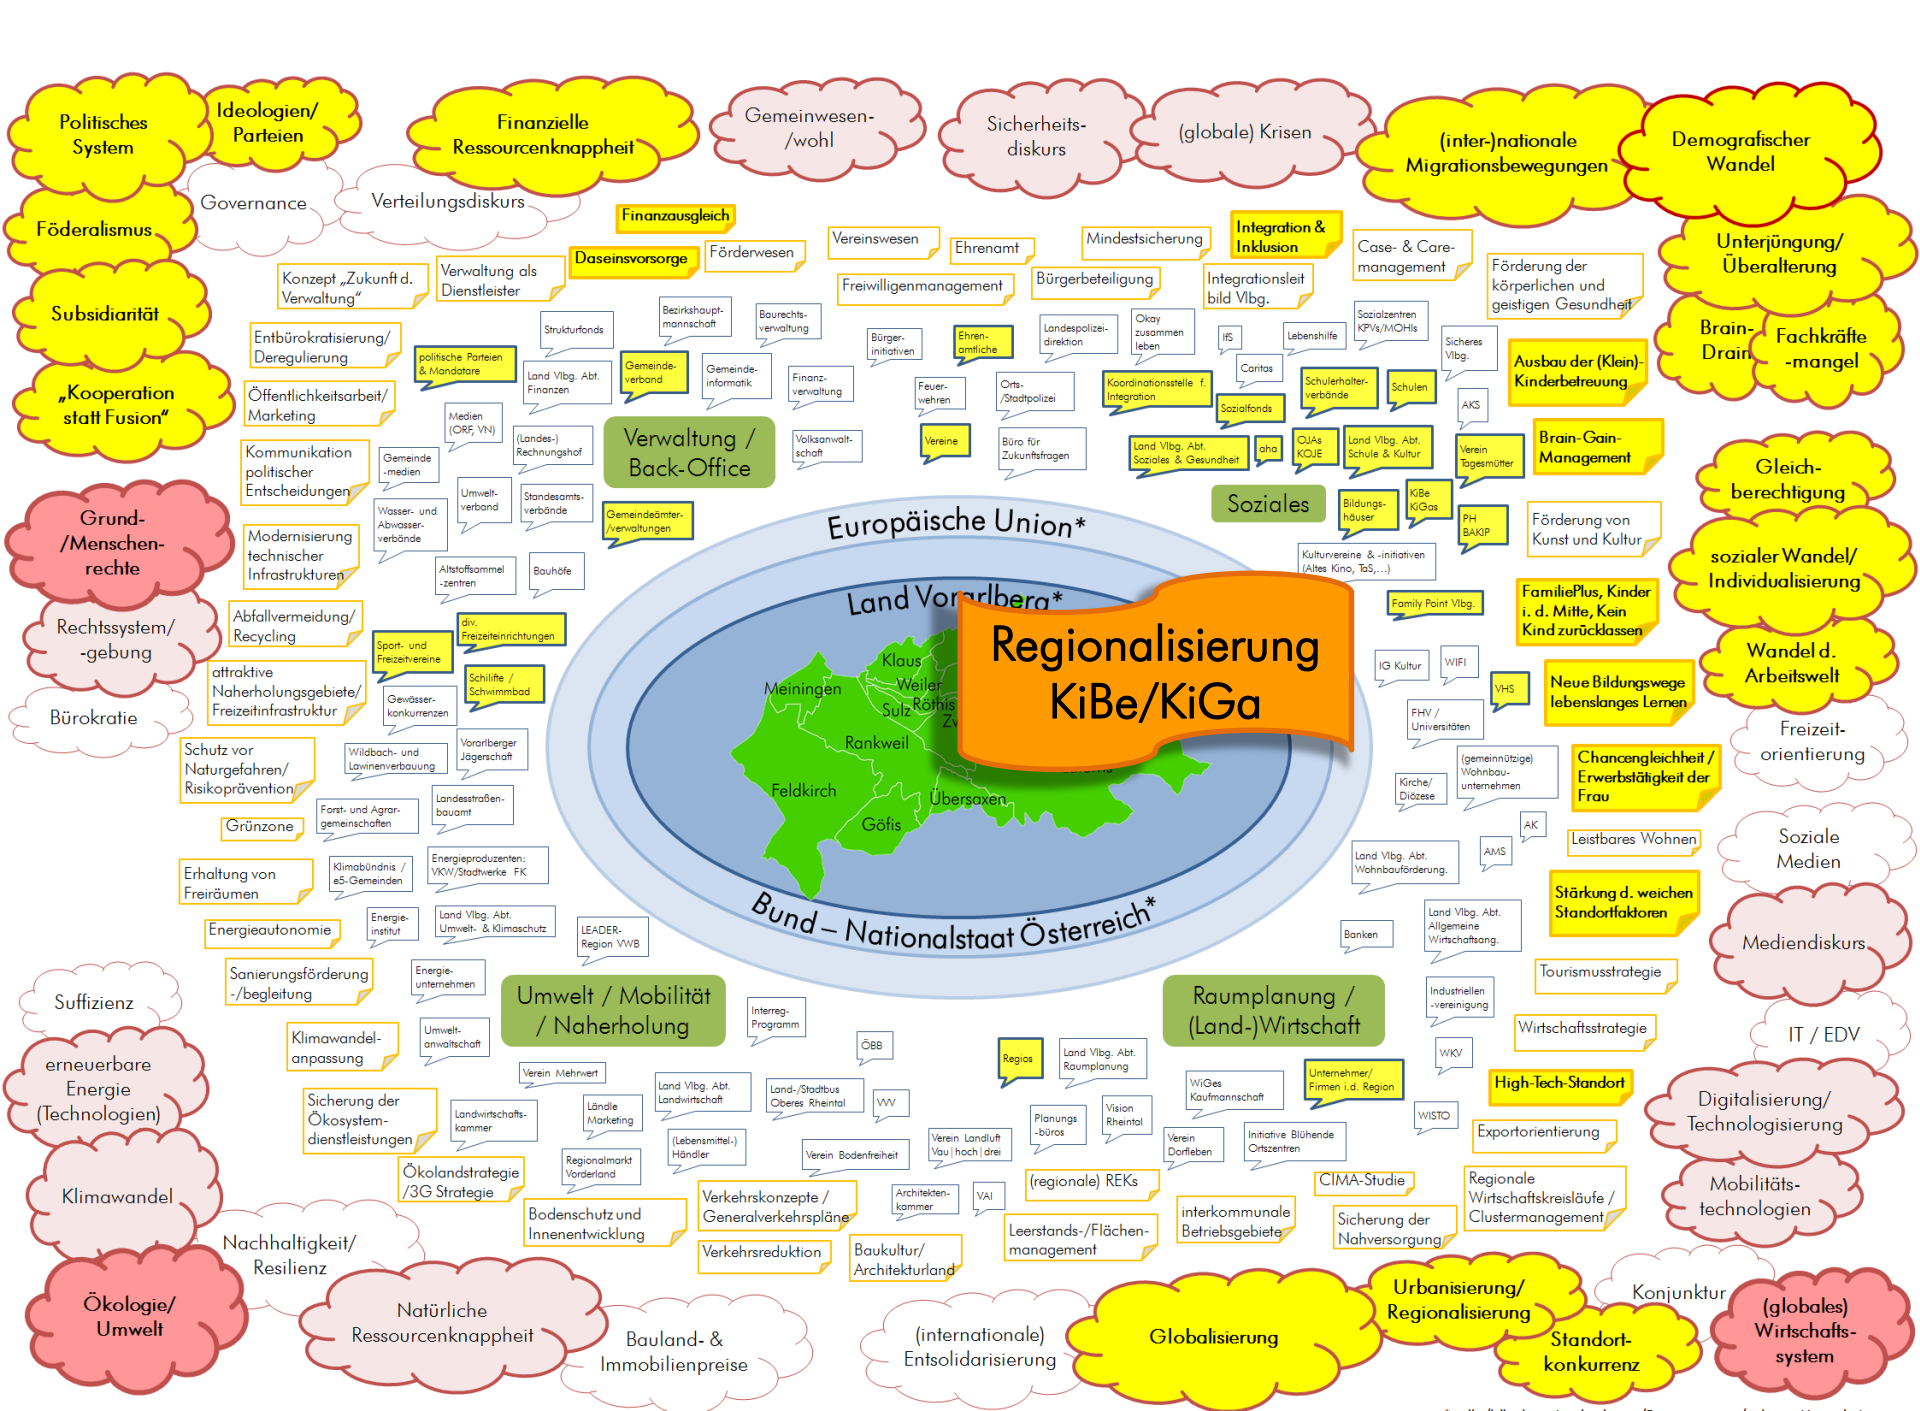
Politisches System
Ideologien/ Parteien
Finanzielle Ressourcenknappheit
Gemeinwesen-/wohl
Sicherheits-diskurs
(globale) Krisen
(inter-)nationale Migrationsbewegungen
Demografischer Wandel
Governance
Verteilungsdiskurs
Föderalismus
Unterjüngung/ Überalterung
Subsidiarität
Brain-Drain
Fachkräfte-mangel
„Kooperation statt Fusion“
Grund-/Menschen-rechte
Gleich-berechtigung
sozialer Wandel/ Individualisierung
Rechtssystem/ -gebung
Wandel d. Arbeitswelt
Bürokratie
Freizeit-orientierung
Soziale Medien
Mediendiskurs
Suffizienz
IT / EDV
erneuerbare Energie (Technologien)
Digitalisierung/ Technologisierung
Klimawandel
Mobilitäts-technologien
Nachhaltigkeit/ Resilienz
Konjunktur
Ökologie/ Umwelt
Natürliche Ressourcenknappheit
Bauland- & Immobilienpreise
(internationale) Entsolidarisierung
Globalisierung
Urbanisierung/ Regionalisierung
Standort-konkurrenz
(globales) Wirtschafts-system

Finanzausgleich
Daseinsvorsorge
Förderwesen
Vereinswesen
Ehrenamt
Mindestsicherung
Integration & Inklusion
Case- & Care-management
Förderung der körperlichen und geistigen Gesundheit
Konzept „Zukunft d. Verwaltung“
Verwaltung als Dienstleister
Freiwilligenmanagement
Bürgerbeteiligung
Integrationsleitbild Vlbg.
Entbürokratisierung/ Deregulierung
Öffentlichkeitsarbeit/ Marketing
Kommunikation politischer Entscheidungen
Modernisierung technischer Infrastrukturen
Abfallvermeidung/ Recycling
attraktive Naherholungsgebiete/ Freizeitinfrastruktur
Schutz vor Naturgefahren/ Risikoprävention
Grünzone
Erhaltung von Freiräumen
Energieautonomie
Sanierungsförderung -/begleitung
Klimawandel-anpassung
Sicherung der Ökosystem-dienstleistungen
Ökolandstrategie /3G Strategie
Bodenschutz und Innenentwicklung
Verkehrskonzepte / Generalverkehrspläne
Verkehrsreduktion
Baukultur/ Architekturland
Leerstands-/Flächen-management
(regionale) REKs
interkommunale Betriebsgebiete
CIMA-Studie
Sicherung der Nahversorgung
Regionale Wirtschaftskreisläufe / Clustermanagement
Exportorientierung
High-Tech-Standort
Wirtschaftsstrategie
Tourismusstrategie
Stärkung d. weichen Standortfaktoren
Leistbares Wohnen
Chancengleichheit / Erwerbstätigkeit der Frau
Neue Bildungswege lebenslanges Lernen
FamiliePlus, Kinder i. d. Mitte, Kein Kind zurücklassen
Förderung von Kunst und Kultur
Brain-Gain-Management
Ausbau der (Klein-)Kinderbetreuung

Verwaltung / Back-Office
Soziales
Umwelt / Mobilität / Naherholung
Raumplanung / (Land-)Wirtschaft

politische Parteien & Mandatare
Strukturfonds
Bezirkshauptmannschaft
Baurechtsverwaltung
Bürger-initiativen
Ehrenamtliche
Landespolizei-direktion
Okay zusammen leben
Sozialzentren KPVs/MOHIs
Sicheres Vlbg.
Land Vlbg. Abt. Finanzen
Gemeinde-verband
Gemeinde-informatik
Finanz-verwaltung
Feuer-wehren
Orts-/Stadtpolizei
Koordinationsstelle f. Integration
IfS
Lebenshilfe
Caritas
Schulerhalter-verbände
Schulen
AKS
Medien (ORF, VN)
(Landes-) Rechnungshof
Volksanwalt-schaft
Vereine
Büro für Zukunftsfragen
Sozialfonds
Land Vlbg. Abt. Soziales & Gesundheit
aha
OJAs KOJE
Land Vlbg. Abt. Schule & Kultur
Verein Tagesmütter
Gemeinde-medien
Umwelt-verband
Standesamts-verbände
Wasser- und Abwasser-verbände
Gemeindeämter-/verwaltungen
Bildungs-häuser
KiBe KiGas
PH BAKIP
Altstoffsammel-zentren
Bauhöfe
Kulturvereine & -initiativen (Altes Kino, TaS,...)
Family Point Vlbg.
div. Freizeiteinrichtungen
Sport- und Freizeitvereine
Schilifte / Schwimmbad
IG Kultur
WIFI
Gewässer-konkurrenzen
VHS
FHV / Universitäten
Wildbach- und Lawinenverbauung
Vorarlberger Jägerschaft
(gemeinnützige) Wohnbau-unternehmen
Kirche/ Diözese
Forst- und Agrar-gemeinschaften
Landesstraßen-bauamt
AK
AMS
Land Vlbg. Abt. Wohnbauförderung.
Klimabündnis / e5-Gemeinden
Energieproduzenten: VKW/Stadtwerke FK
Energie-institut
Land Vlbg. Abt. Umwelt- & Klimaschutz
LEADER-Region VWB
Banken
Land Vlbg. Abt. Allgemeine Wirtschaftsang.
Energie-unternehmen
Industriellen-vereinigung
Umwelt-anwaltschaft
Interreg-Programm
ÖBB
Regios
Land Vlbg. Abt. Raumplanung
WKV
Verein Mehrwert
Land Vlbg. Abt. Landwirtschaft
Land-/Stadtbus Oberes Rheintal
VV
Unternehmer/ Firmen i.d. Region
WiGes Kaufmannschaft
Landwirtschafts-kammer
Ländle Marketing
(Lebensmittel-) Händler
Verein Bodenfreiheit
Planungs-büros
Vision Rheintal
WISTO
Regionalmarkt Vorderland
Verein Landluft Vau | hoch | drei
Verein Dorfleben
Initiative Blühende Ortszentren
Architekten-kammer
VAI

Europäische Union*
Land Vorarlberg*
Bund – Nationalstaat Österreich*
Klaus
Weiler
Meiningen
Sulz
Röthis
Rankweil
Feldkirch
Übersaxen
Göfis

Regionalisierung KiBe/KiGa